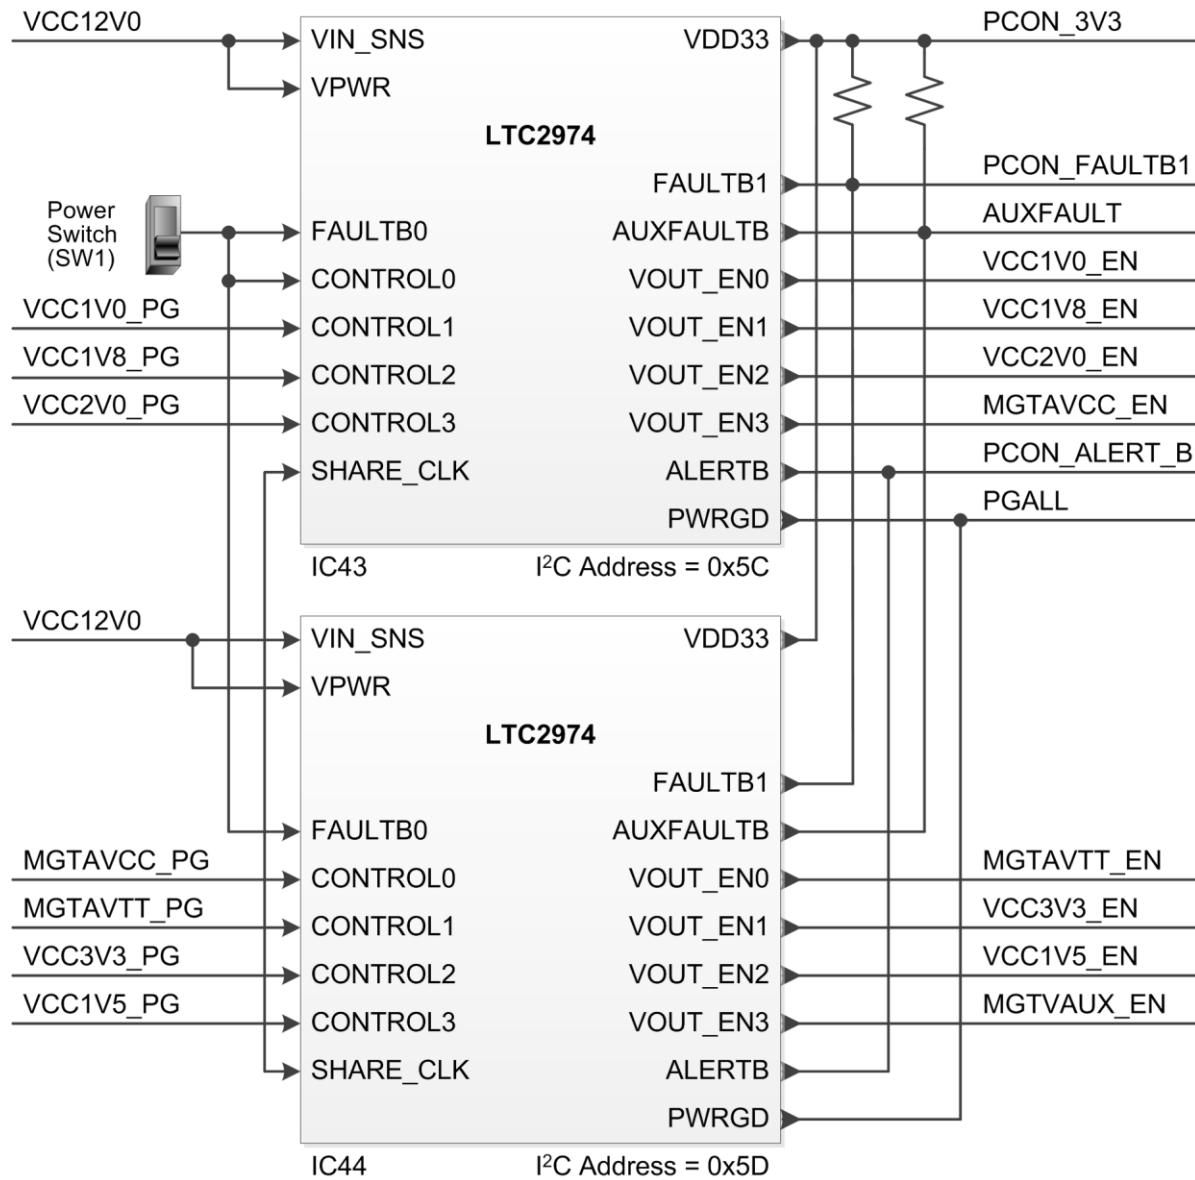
VCC12V0

VIN_SNS
VPWR
LTC2974
VDD33
PCON_3V3
FAULTB1
PCON_FAULTB1
Power Switch (SW1)
FAULTB0
AUXFAULTB
AUXFAULT
CONTROL0
VOUT_EN0
VCC1V0_EN
VCC1V0_PG
CONTROL1
VOUT_EN1
VCC1V8_EN
VCC1V8_PG
CONTROL2
VOUT_EN2
VCC2V0_EN
VCC2V0_PG
CONTROL3
VOUT_EN3
MGTAVCC_EN
SHARE_CLK
ALERTB
PCON_ALERT_B
PWRGD
PGALL
IC43
$I^2C$ Address = 0x5C

VCC12V0
VIN_SNS
VDD33
VPWR
LTC2974
FAULTB1
FAULTB0
AUXFAULTB
MGTAVCC_PG
CONTROL0
VOUT_EN0
MGTAVTT_EN
MGTAVTT_PG
CONTROL1
VOUT_EN1
VCC3V3_EN
VCC3V3_PG
CONTROL2
VOUT_EN2
VCC1V5_EN
VCC1V5_PG
CONTROL3
VOUT_EN3
MGTVAUX_EN
SHARE_CLK
ALERTB
PWRGD
IC44
$I^2C$ Address = 0x5D